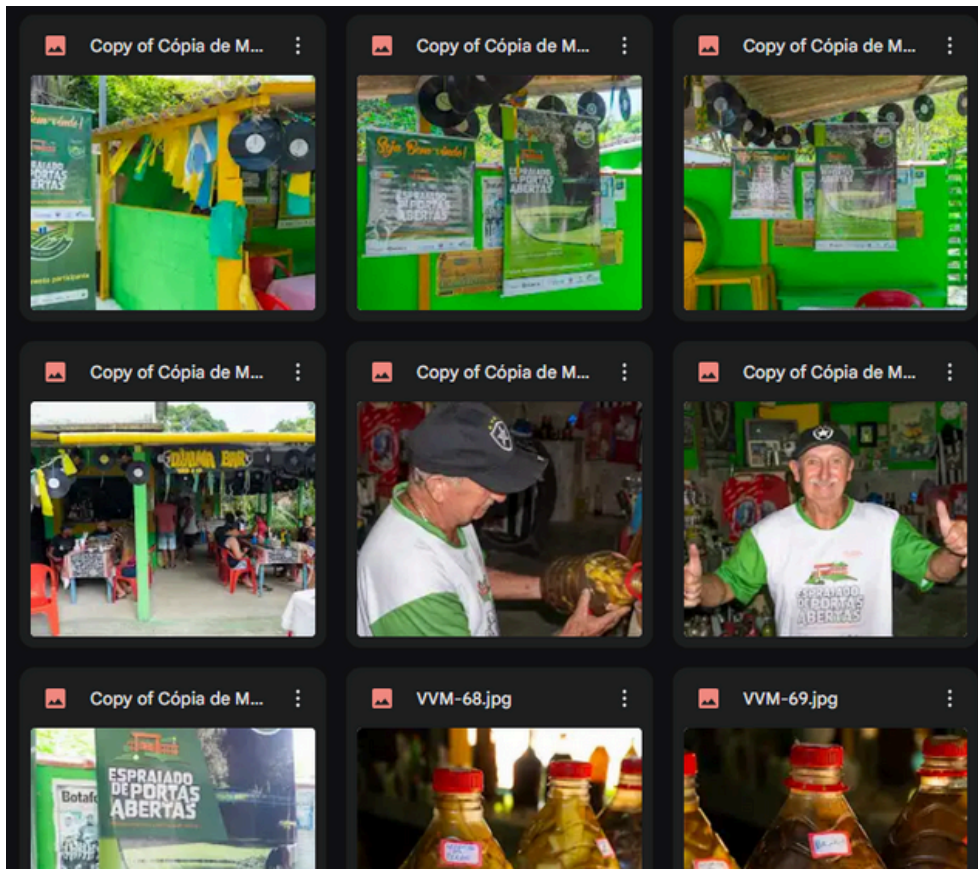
Copy of Cópia de M...

ESPRAIADO DE PORTAS ABERTAS

Copy of Cópia de M...

Seja Bem-vindo!

ESPRAIADO DE PORTAS ABERTAS

Copy of Cópia de M...

Copy of Cópia de M...

Copy of Cópia de M...

Copy of Cópia de M...

ESPRAIADO DE PORTAS ABERTAS

Copy of Cópia de M...

ESPRAIADO DE PORTAS ABERTAS

Botafo

VVM-68.jpg

VVM-69.jpg